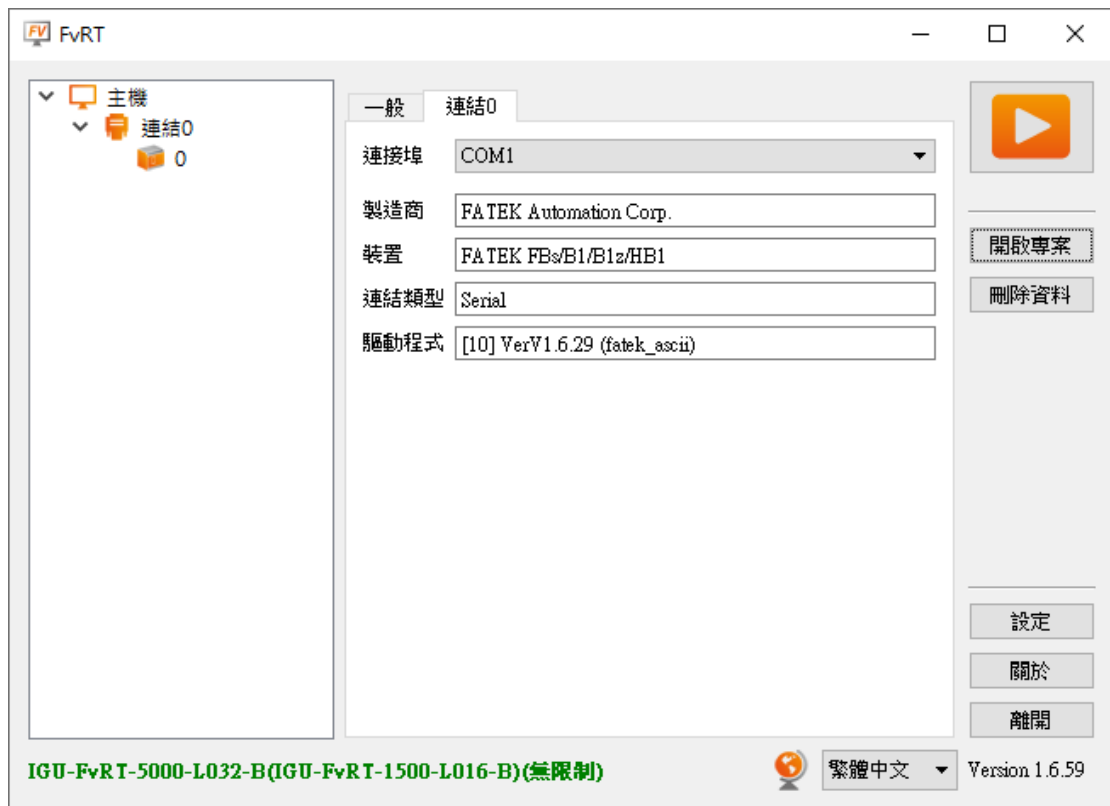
FV FvRT

主機
連結0
0

一般 連結0

連接埠 COM1
製造商 FATEK Automation Corp.
裝置 FATEK FBs/B1/B1z/HB1
連結類型 Serial
驅動程式 [10] VerV1.6.29 (fatek_ascii)

開啟專案
刪除資料

設定
關於
離開

IGU-FvRT-5000-L032-B(IGU-FvRT-1500-L016-B)(無限制)

繁體中文

Version 1.6.59